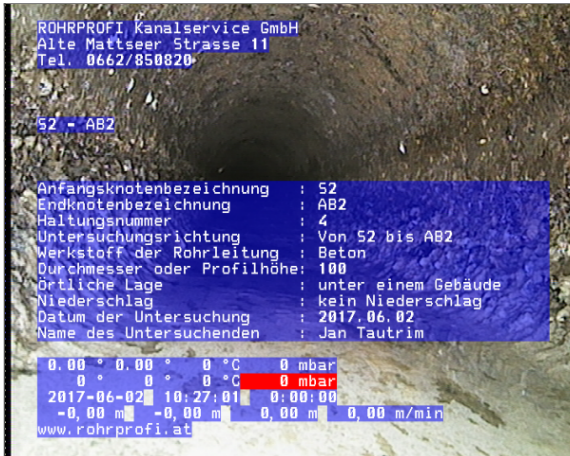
ROHRPROFI Kanalservice GmbH
Alte Mattseer Strasse 11
Tel. 0662/850820

S2 - AB2

Anfangsknotenbezeichnung : S2
Endknotenbezeichnung : AB2
Haltungsnummer : 4
Untersuchungsrichtung : Von S2 bis AB2
Werkstoff der Rohrleitung : Beton
Durchmesser oder Profilhöhe: 100
Örtliche Lage : unter einem Gebäude
Niederschlag : kein Niederschlag
Datum der Untersuchung : 2017.06.02
Name des Untersuchenden : Jan Tautrim

0.00 ° 0.00 ° 0 °C 0 mbar
0 ° 0 ° 0 °C 0 mbar
2017-06-02 10:27:01 0:00:00
-0,00 m -0,00 m 0,00 m 0,00 m/min
www.rohrprofi.at